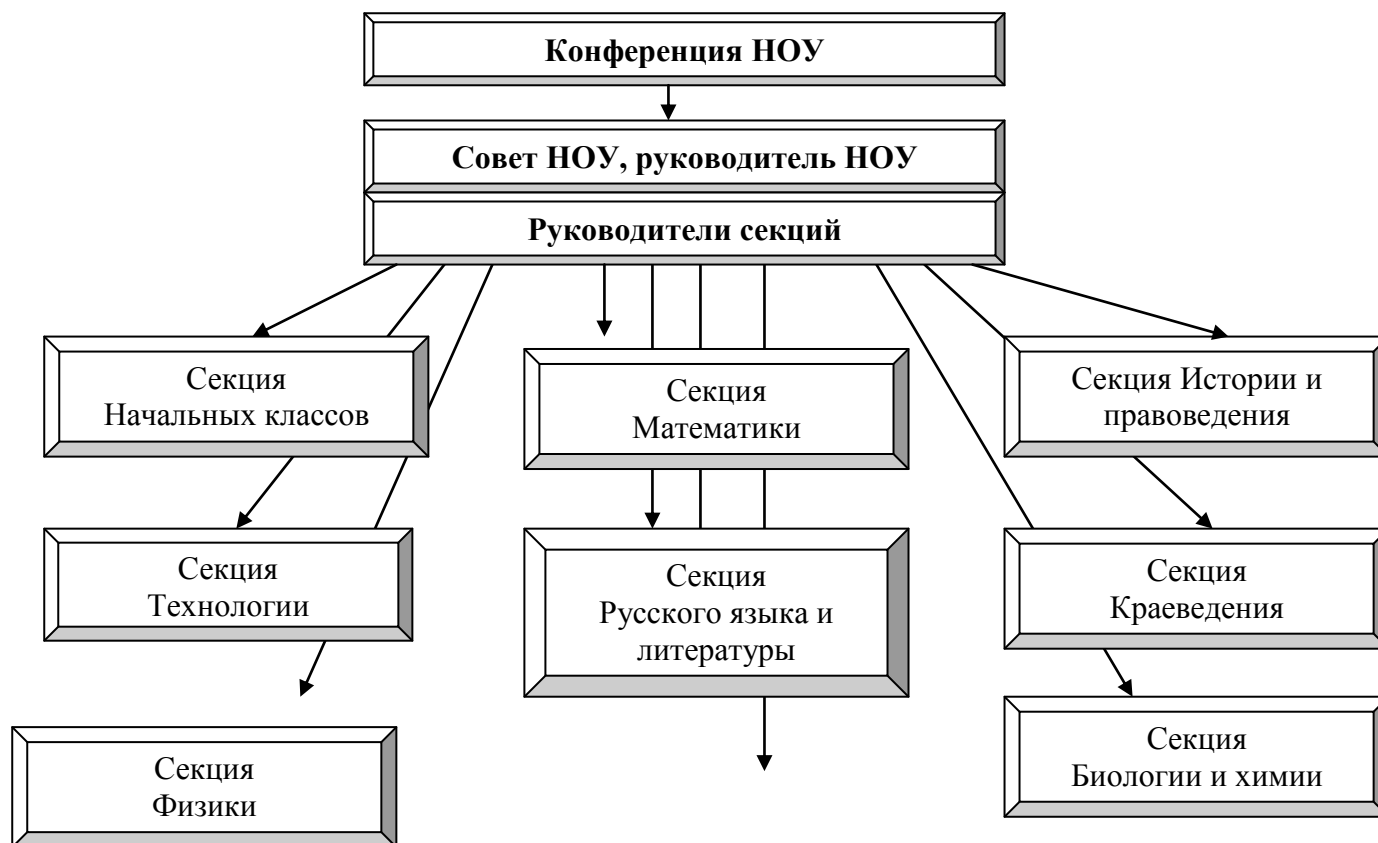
Конференция НОУ

Совет НОУ, руководитель НОУ

Руководители секций

Секция Начальных классов

Секция Математики

Секция Истории и правоведения

Секция Технологии

Секция Русского языка и литературы

Секция Краеведения

Секция Физики

Секция Биологии и химии